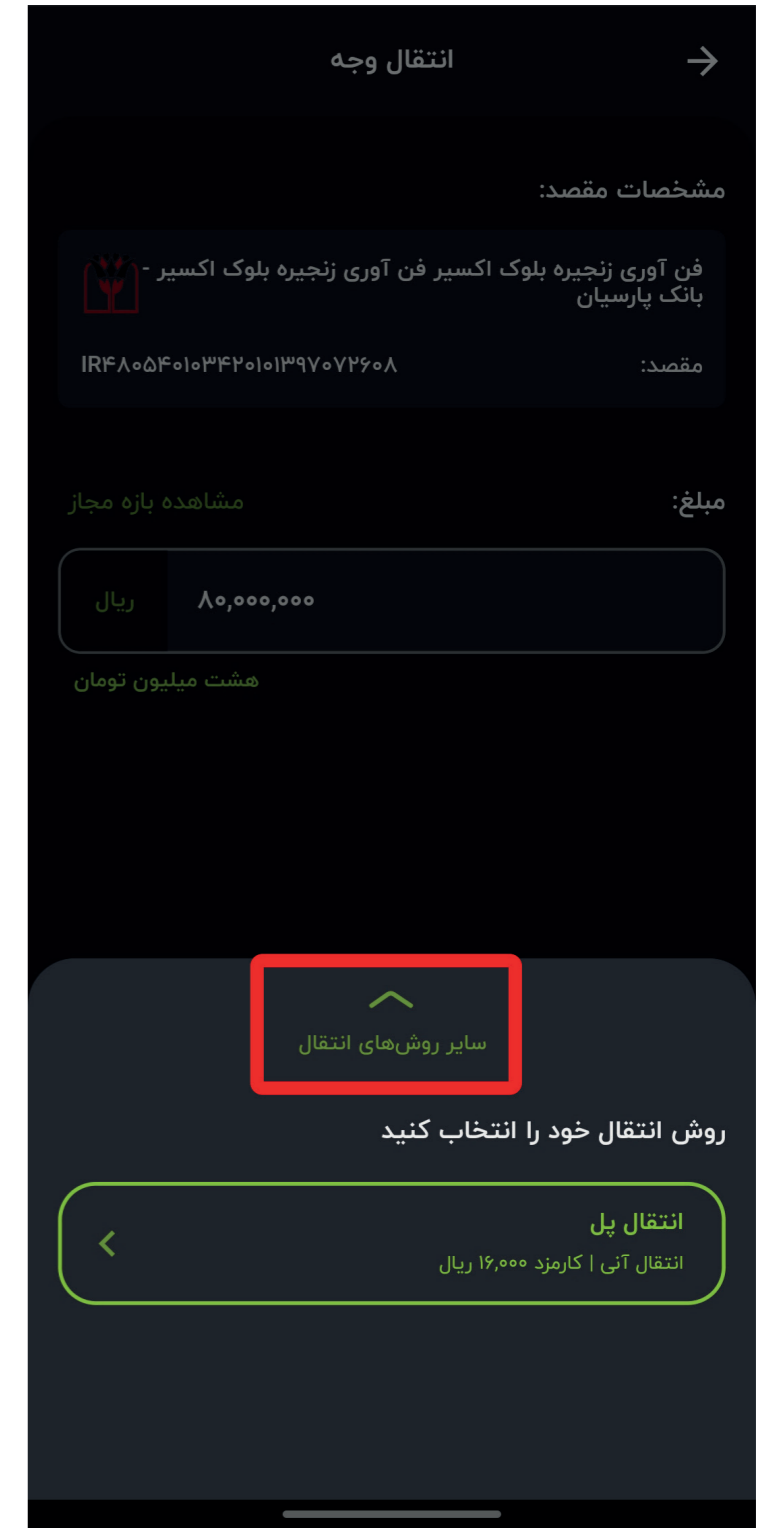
انتقال وجه

مشخصات مقصد:

فن آوری زنجیره بلوک اکسیر فن آوری زنجیره بلوک اکسیر - بانک پارسیان

مقصد: IR۴۸۰۵۴۰۱۰۳۴۲۰۱۰۱۳۹۷۰۷۲۶۰۸

مبلغ: مشاهده بازه مجاز

۸۰,۰۰۰,۰۰۰ ریال

هشت میلیون تومان

سایر روش‌های انتقال

روش انتقال خود را انتخاب کنید

انتقال پل
انتقال آنی | کارمزد ۱۶,۰۰۰ ریال